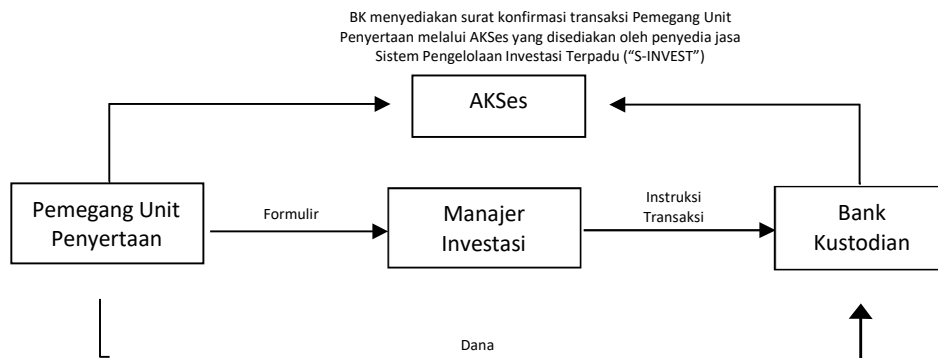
BK menyediakan surat konfirmasi transaksi Pemegang Unit Penyertaan melalui AKSes yang disediakan oleh penyedia jasa Sistem Pengelolaan Investasi Terpadu ("S-INVEST")

AKSes

Pemegang Unit Penyertaan

Formulir

Manajer Investasi

Instruksi Transaksi

Bank Kustodian

Dana